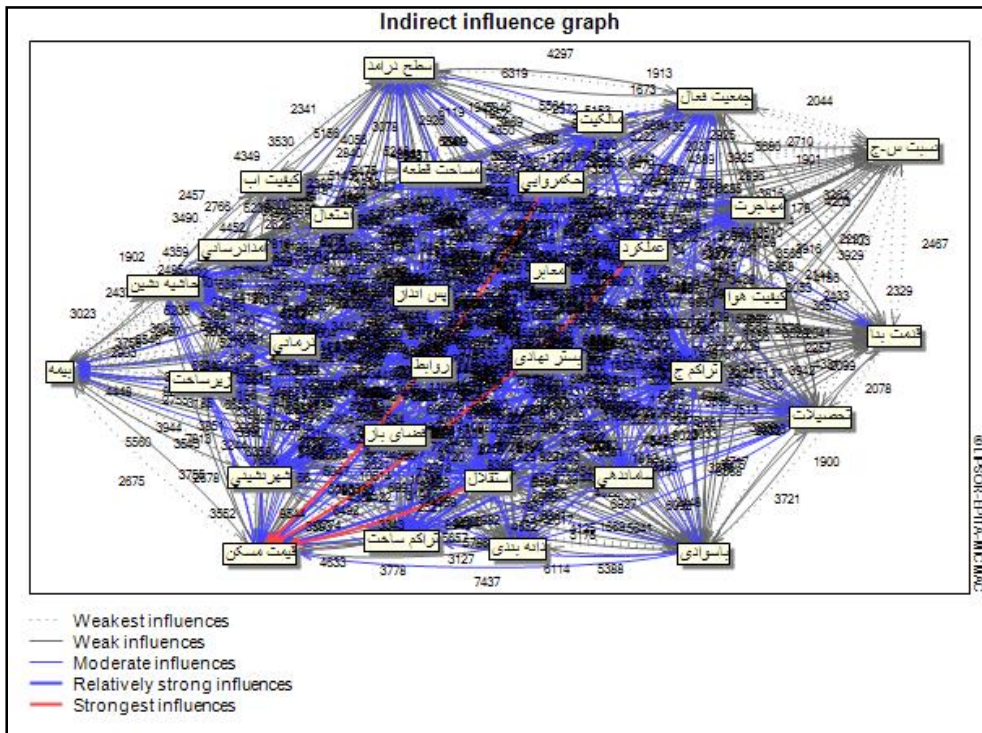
Indirect influence graph

سطح درامد
جمعیت فعال
مالکیت
نسبت س-ج
کیفیت اب
مساحت قطعه
حکمروایی
مهاجرت
اشتغال
مدارس
عملکرد
حاشیه نشین
معابر
کیفیت هوا
پس انداز
قیمت بنا
درمانی
بیمه
روابط
بستر نهادی
زیرساخت
تراکم ج
تحصیلات
فضای باز
شهرنشینی
ساماندهی
استقلال
تراکم ساخت
دانه بندی
قیمت مسکن
باسوادی

4297
6319
1913
1673
2044
2341
3530
4349
2457
3490
1902
3023
2675
5560
3944
3552
4833
3778
7437
3127
6114
5388
3721
1900
2078
2329
2467
2710
1901
5660
3925

©LIPSOR-EPITA-MICMAC

Weakest influences
Weak influences
Moderate influences
Relatively strong influences
Strongest influences